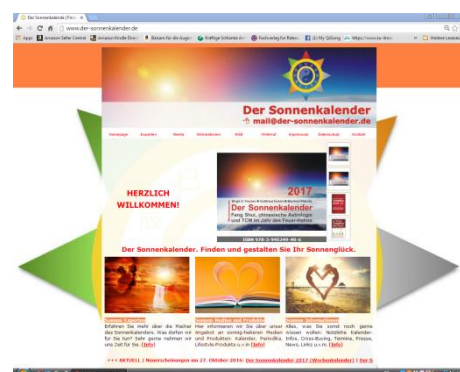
Der Sonnenkalender
www.der-sonnenkalender.de
Apps Amazon Seller Central Amazon Kindle Direct Bitten für die Augen Kräftige Schranke der Postvertrag für Reise (1) My Qigong https://www.dc-dresden Weitere Lesezeichen

Der Sonnenkalender
mail@der-sonnenkalender.de

Homepage Experten Weisheit Informationen Bild Wertemuster Impressum Datenschutz Kontakt

HERZLICH WILLKOMMEN!

2017
Der Sonnenkalender
Feng Shui, chinesische Astrologie und TCM im Jahr des Feuer-Hahns
ISBN 978-3-945249-46-5

Der Sonnenkalender. Finden und gestalten Sie Ihr Sonnenglück.

Sonnen-Tipps/Termine
Erfahren Sie mehr über die Macher des Sonnenkalenders. Was dürfen wir für Sie tun? Sehr gerne nehmen wir uns Zeit für Sie. (Info)

Sonnen-Medien und Produkte
Hier informieren wir Sie über unser Angebot an sonnig-heiteren Medien und Produkten: Kalender, Periodika, Lifestyle-Produkte u.v.m. (Info)

Sonnen-Informationen
Alles, was Sie sonst noch gerne wissen wollen: Nützliche Kalender-Infos, Cross-Buying, Termine, Presse, News, Links u.v.m. (Info)

+++ AKTUELL | Neuerscheinungen am 27. Oktober 2016: Der Sonnenkalender 2017 (Wochenkalender) | Der S